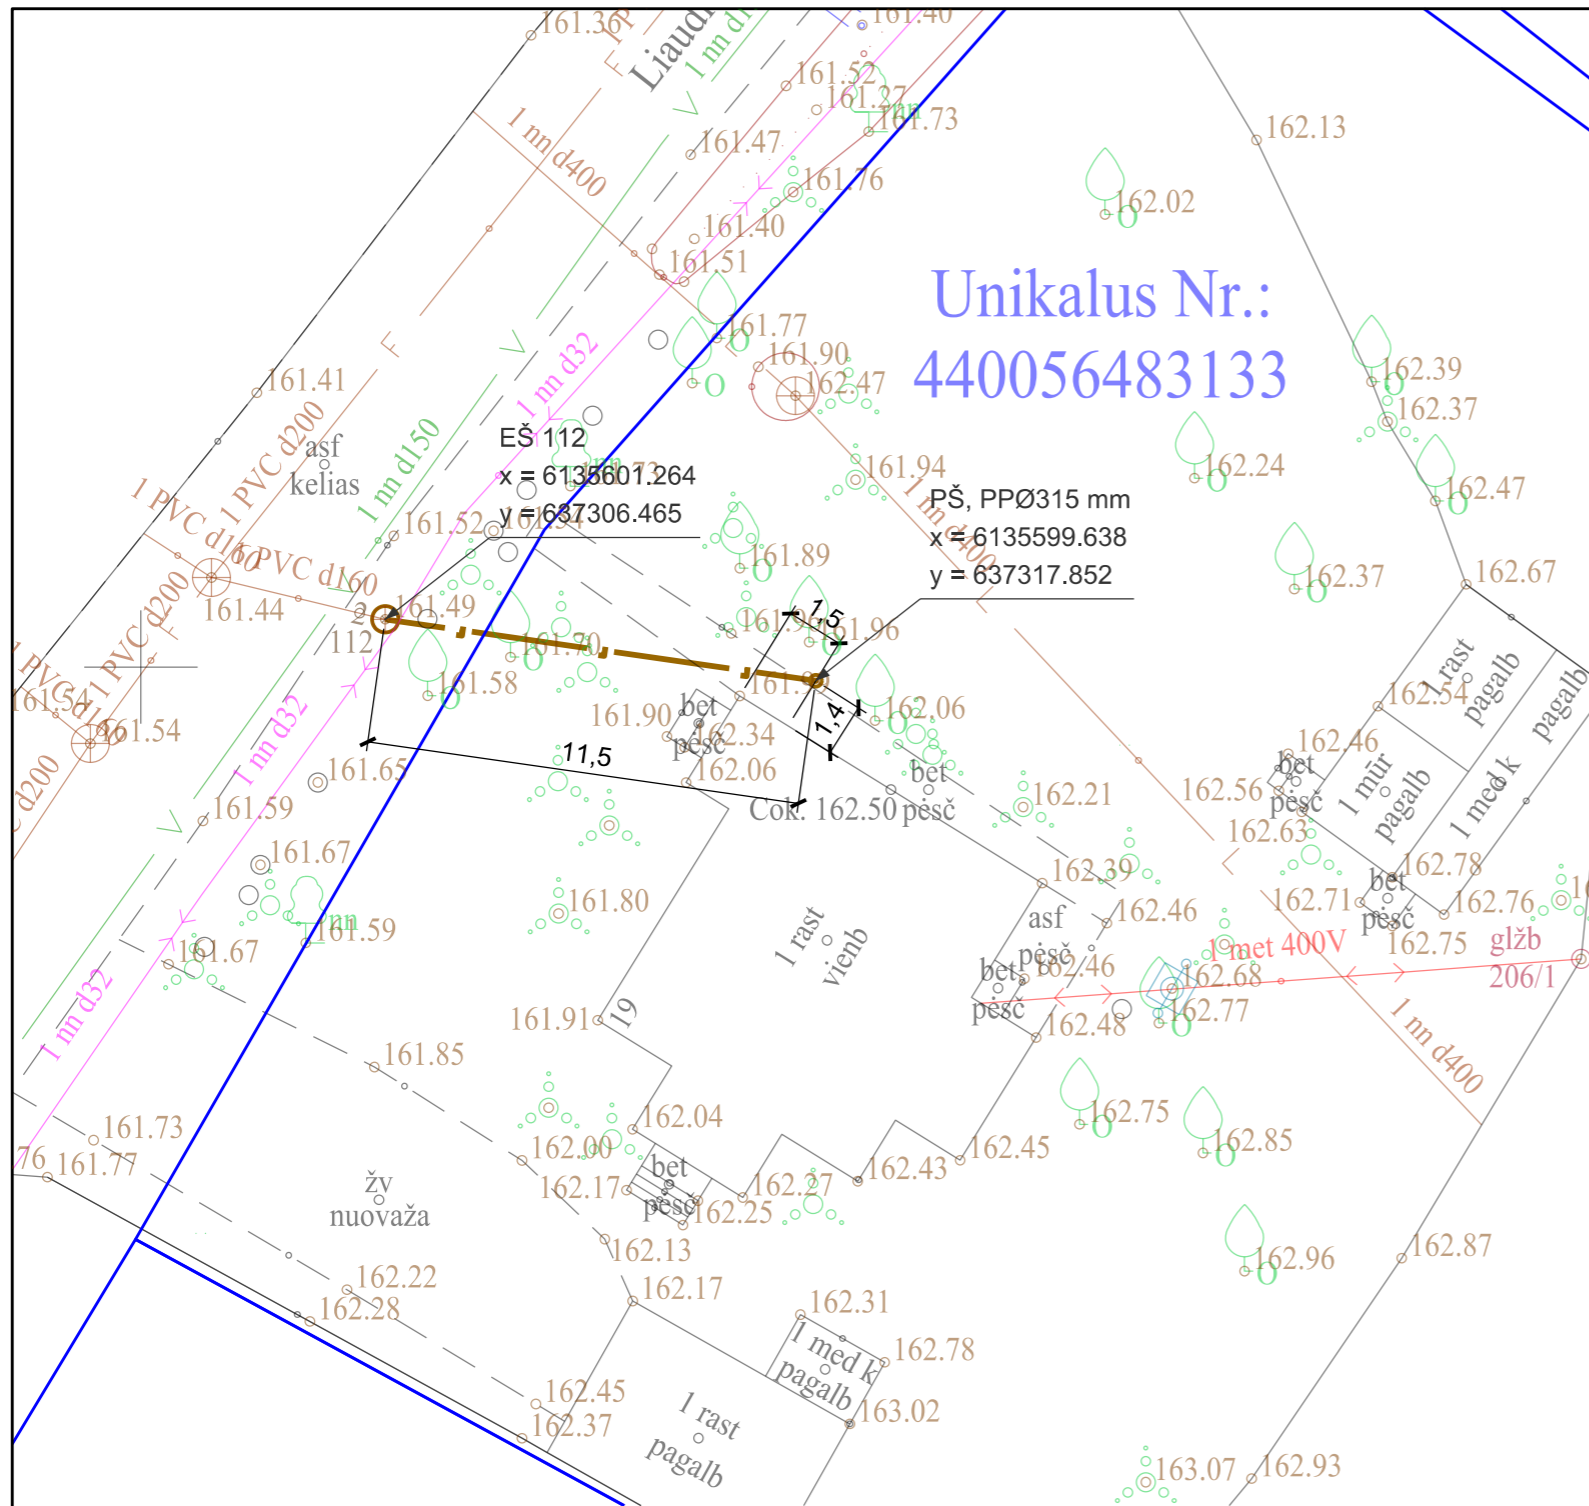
161.36
Liaud
1 nn d
161.40
161.52
161.37
161.73
162.13
1 nn d400
161.47
161.76
162.02
161.40
161.51
Unikalus Nr.:
440056483133
161.77
161.90
162.47
162.39
162.37
161.41
1 nn d32
asf
kelias
1 PVC d200
1 nn d150
EŠ 112
x = 6135601.264
y = 637306.465
161.94
1 nn d400
162.24
162.47
PŠ, PPØ315 mm
x = 6135599.638
y = 637317.852
1 PVC d160
1 PVC d160
161.52
161.89
162.37
162.67
161.44
161.49
1,5
161.96
1 PVC d200
112
161.70
161.58
162.06
1 rast
pagalb
pagalb
161.54
161.54
1 nn d32
161.90
bet
pėsč
162.34
1,4
162.54
162.46
11,5
162.06
bet
pėsč
1 mūr
pagalb
1 med k
d200
161.65
162.21
162.56
bet
pėsč
161.59
Cok. 162.50
162.63
161.67
162.39
162.78
bet
pėsč
161.80
162.71
162.76
asf
pėsč
162.46
161.59
1 rast
vienb
1 met 400V
162.75
glžb
206/1
161.67
bet
pėsč
162.46
162.68
1 nn d32
161.91
19
162.77
162.48
1 nn d400
161.85
162.75
162.85
162.04
161.73
162.00
162.45
162.43
76
161.77
žv
nuovaža
bet
pėsč
162.27
162.17
162.25
162.13
162.96
162.87
162.22
162.28
162.17
162.31
1 med k
pagalb
162.78
162.45
162.37
1 rast
pagalb
163.02
163.07
162.93